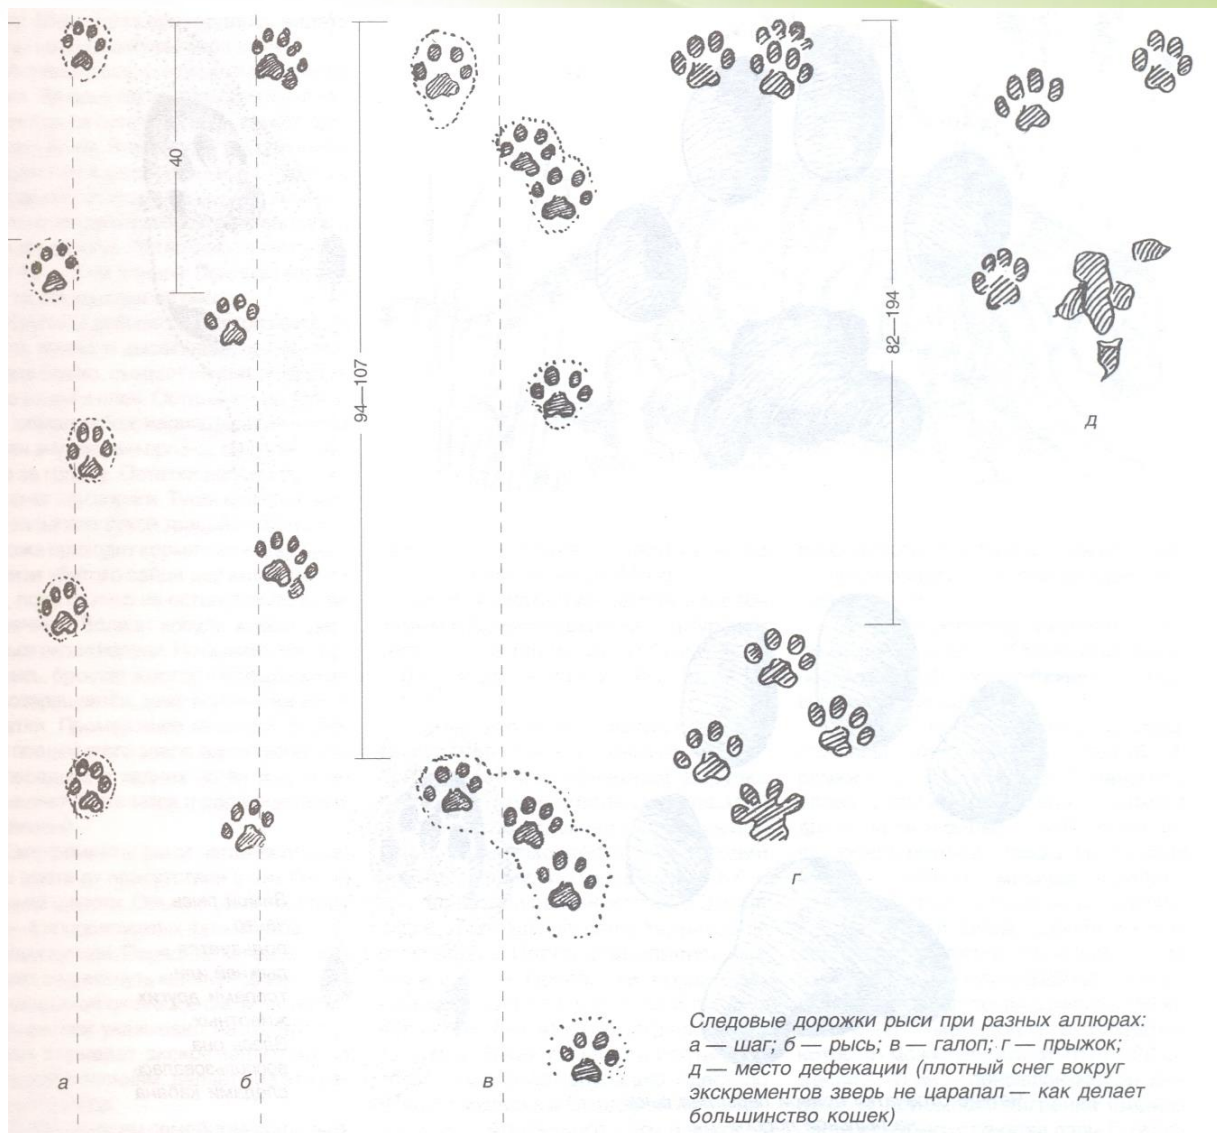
40

94—107

82—194

д

г

Следовые дорожки рыси при разных аллюрах: а — шаг; б — рысь; в — галоп; г — прыжок; д — место дефекации (плотный снег вокруг экскрементов зверь не царапал — как делает большинство кошек)

а

б

в